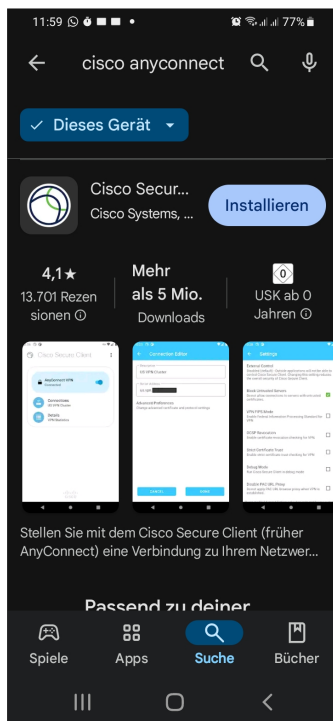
11:59 77%

cisco anyconnect

Dieses Gerät

Cisco Secur...
Cisco Systems, ...

Installieren

4,1★
13.701 Rezensionen ⓘ

Mehr als 5 Mio.
Downloads

0
USK ab 0 Jahren ⓘ

Cisco Secure Client

AnyConnect VPN

Connections

Details

Connection Editor

Advanced Preferences

Settings

Stellen Sie mit dem Cisco Secure Client (früher AnyConnect) eine Verbindung zu Ihrem Netzwer...

Passend zu deiner

Spiele

Apps

Suche

Bücher